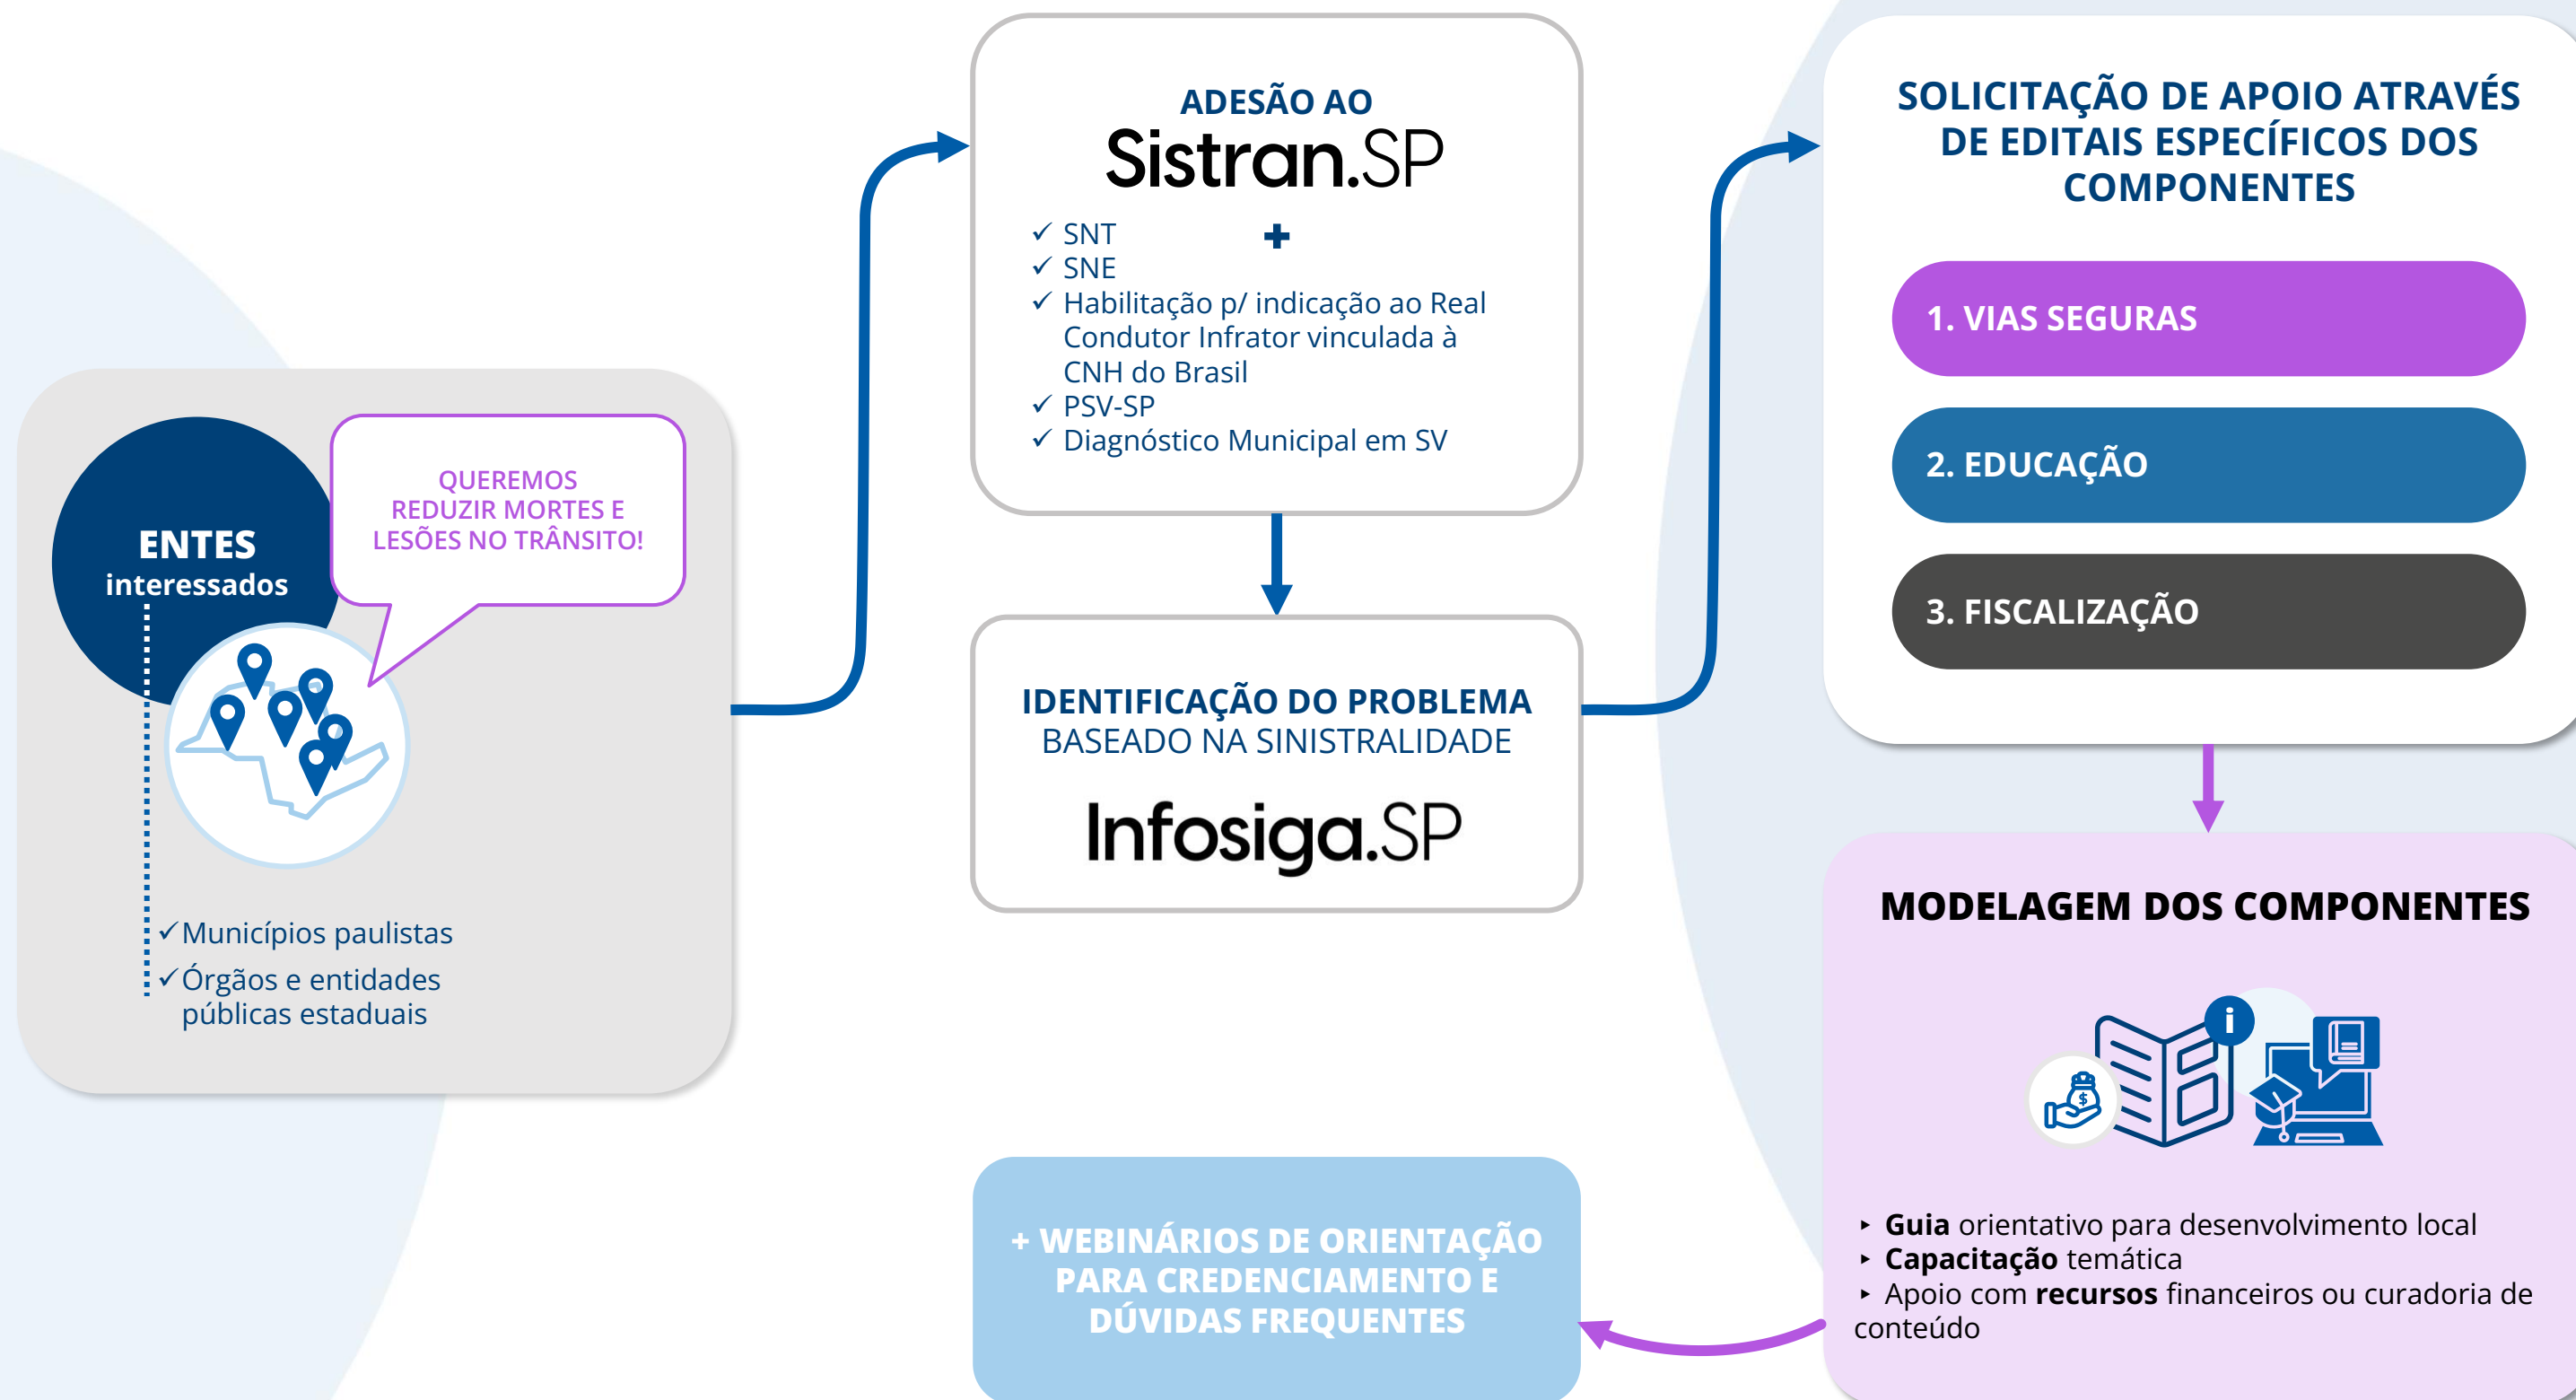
ENTES
interessados

QUEREMOS REDUZIR MORTES E LESÕES NO TRÂNSITO!

✓Municípios paulistas
✓Órgãos e entidades públicas estaduais

ADESÃO AO
Sistran.SP

✓ SNT
✓ SNE
✓ Habilitação p/ indicação ao Real Condutor Infrator vinculada à CNH do Brasil
✓ PSV-SP
✓ Diagnóstico Municipal em SV

+

IDENTIFICAÇÃO DO PROBLEMA
BASEADO NA SINISTRALIDADE

Infosiga.SP

+ WEBINÁRIOS DE ORIENTAÇÃO PARA CREDENCIAMENTO E DÚVIDAS FREQUENTES

SOLICITAÇÃO DE APOIO ATRAVÉS DE EDITAIS ESPECÍFICOS DOS COMPONENTES

1. VIAS SEGURAS

2. EDUCAÇÃO

3. FISCALIZAÇÃO

MODELAGEM DOS COMPONENTES

‣ **Guia** orientativo para desenvolvimento local
‣ **Capacitação** temática
‣ Apoio com **recursos** financeiros ou curadoria de conteúdo